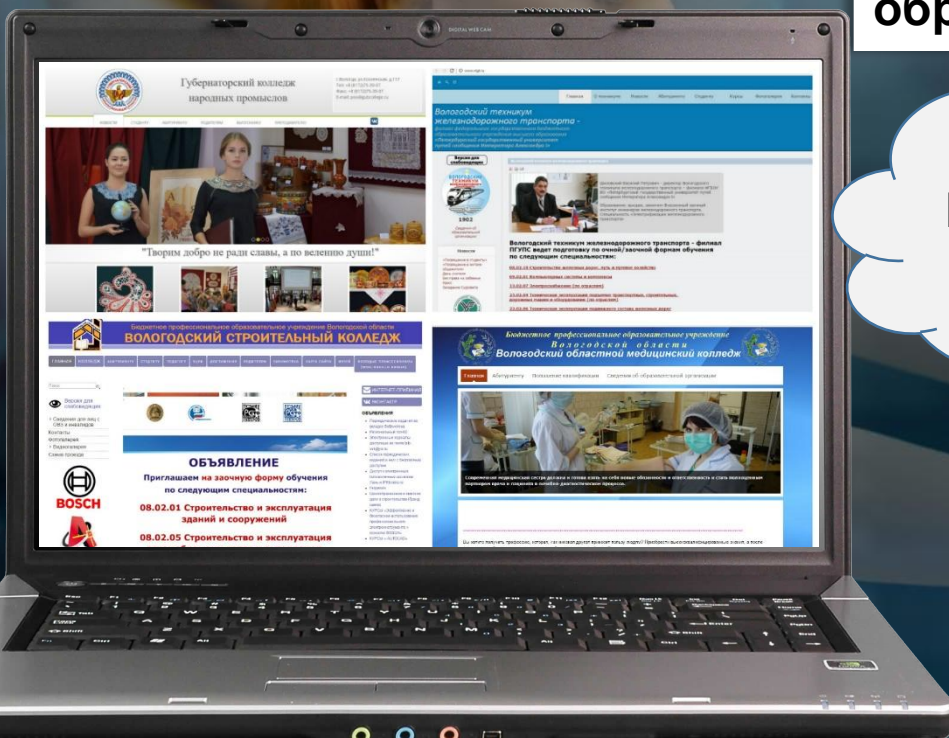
обр

DIGITAL WEB CAM

Губернаторский колледж народных промыслов

"Творим добро не ради славы, а по велению души!"

Вологодский техникум железнодорожного транспорта -

Версия для слабовидящих

1902

Новости

Вологодский техникум железнодорожного транспорта - филиал ПГУПС ведет подготовку по очной/заочной формам обучения по следующим специальностям:

Бюджетное профессиональное образовательное учреждение Вологодской области

ВОЛОГОДСКИЙ СТРОИТЕЛЬНЫЙ КОЛЛЕДЖ

Версия для слабовидящих

Сведения для лиц с ОВЗ и инвалидов

Контакты

Фотогалерея

Видеогалерея

Схема проезда

BOSCH

ОБЪЯВЛЕНИЕ

Приглашаем на заочную форму обучения по следующим специальностям:

08.02.01 Строительство и эксплуатация зданий и сооружений

08.02.05 Строительство и эксплуатация

ОБЪЯВЛЕНИЯ

Бюджетное профессиональное образовательное учреждение

Вологодской области

Вологодский областной медицинский колледж

Главная

Абитуриенту

Сведения об образовательной организации